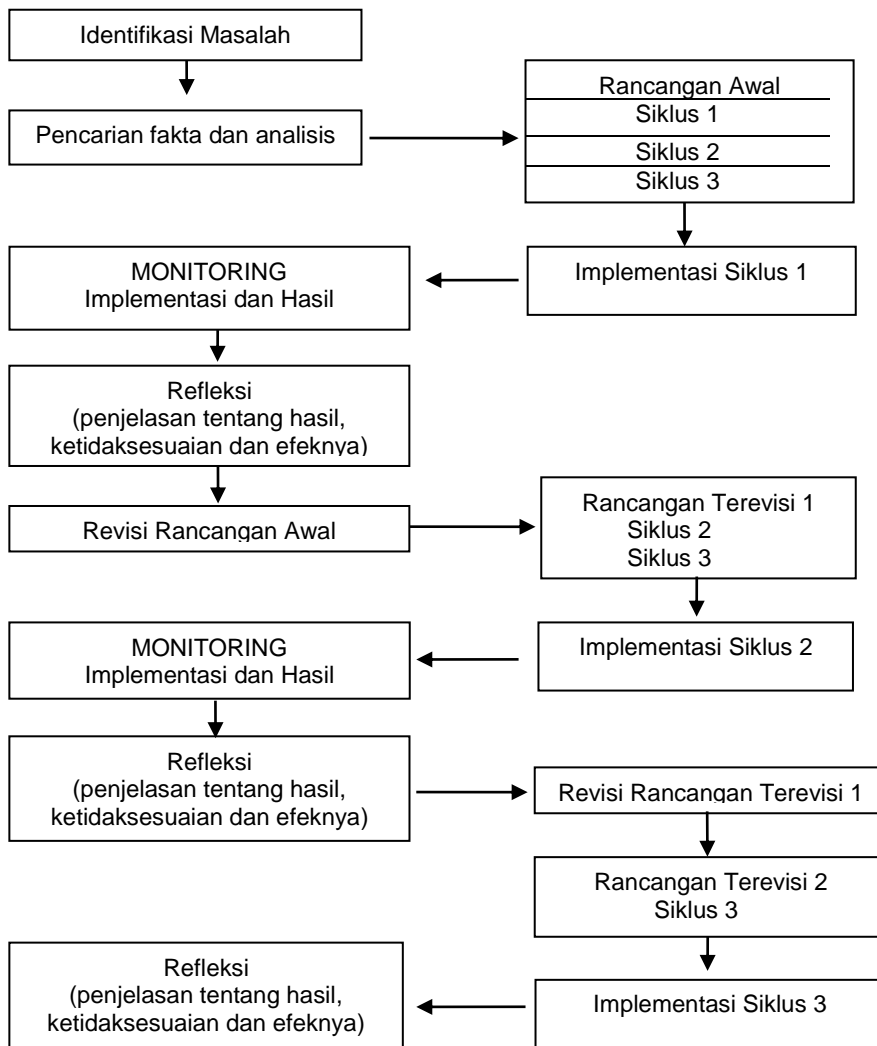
Identifikasi Masalah

Pencarian fakta dan analisis

Rancangan Awal
Siklus 1
Siklus 2
Siklus 3

Implementasi Siklus 1

MONITORING
Implementasi dan Hasil

Refleksi
(penjelasan tentang hasil, ketidaksesuaian dan efeknya)

Revisi Rancangan Awal

Rancangan Terevisi 1
Siklus 2
Siklus 3

Implementasi Siklus 2

MONITORING
Implementasi dan Hasil

Refleksi
(penjelasan tentang hasil, ketidaksesuaian dan efeknya)

Revisi Rancangan Terevisi 1

Rancangan Terevisi 2
Siklus 3

Implementasi Siklus 3

Refleksi
(penjelasan tentang hasil, ketidaksesuaian dan efeknya)